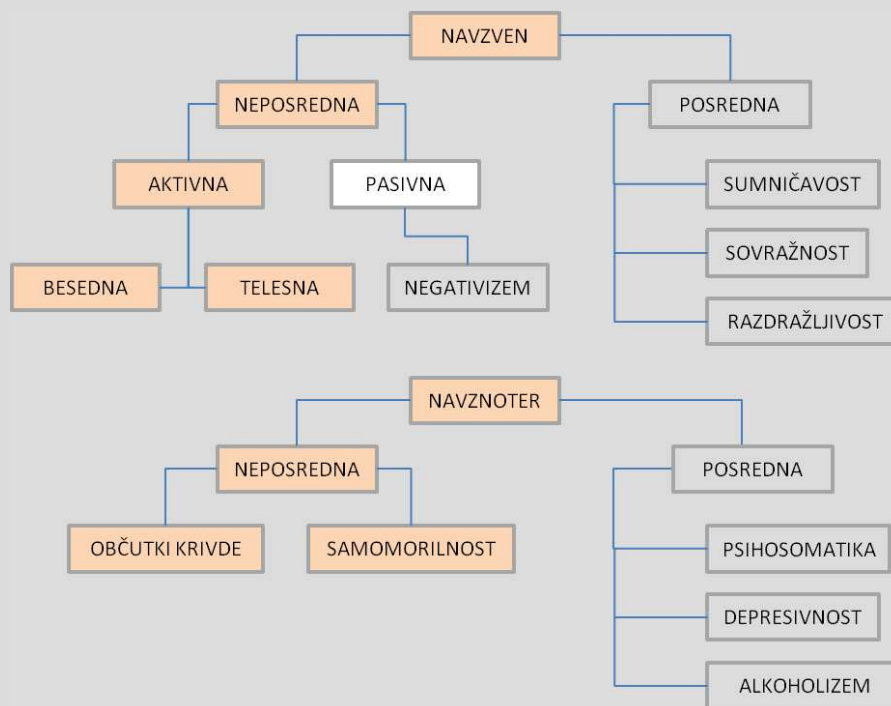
NAVZVEN

NEPOSREDNA

POSREDNA

AKTIVNA

PASIVNA

SUMNIČAVOST

SOVRAŽNOST

BESEDNA

TELESNA

NEGATIVIZEM

RAZDRAŽLJIVOST

NAVZNOTER

NEPOSREDNA

POSREDNA

OBČUTKI KRIVDE

SAMOMORILNOST

PSIHOSOMATIKA

DEPRESIVNOST

ALKOHOLIZEM